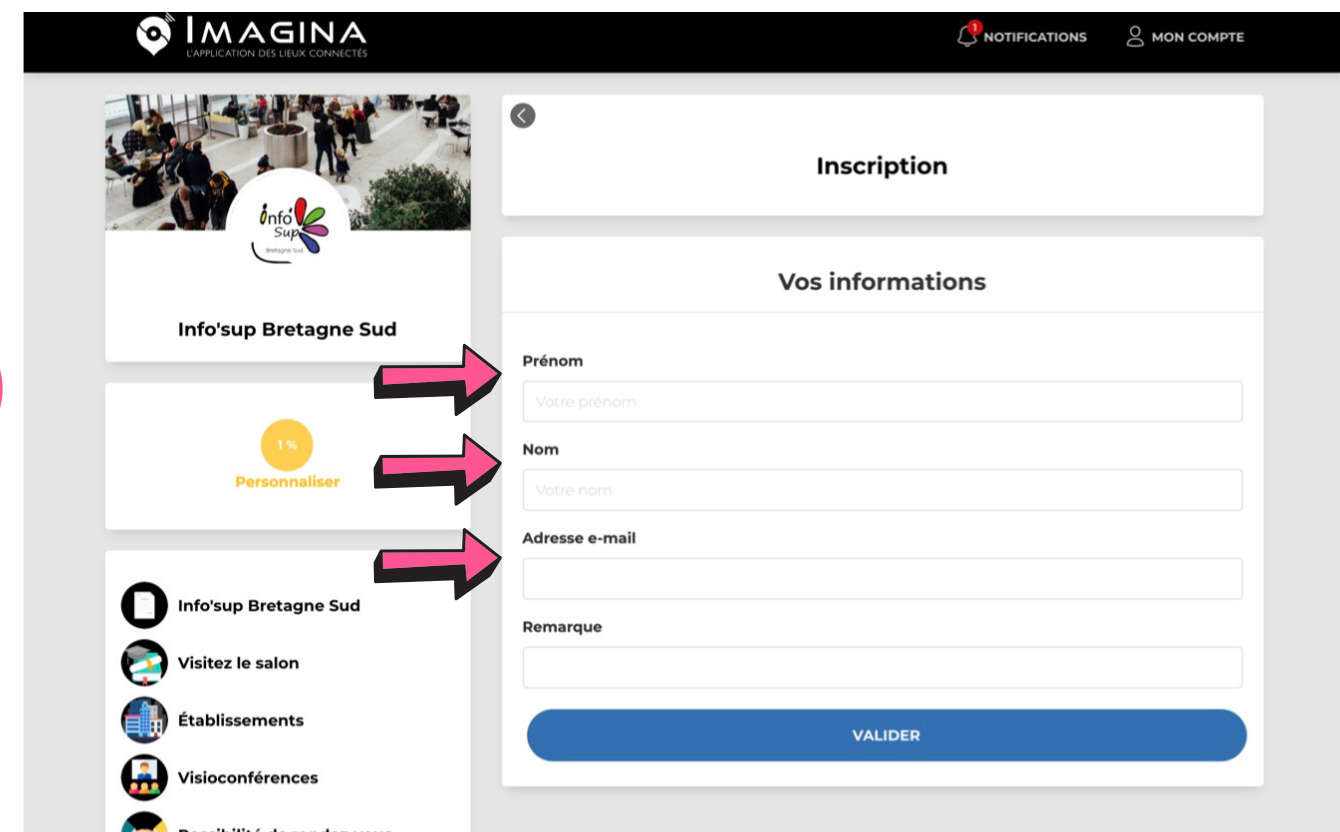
IMAGINA
L'APPLICATION DES LIEUX CONNECTÉS

1 NOTIFICATIONS
MON COMPTE

Info' Sup Bretagne Sud

Info'sup Bretagne Sud

1 %
Personnaliser

Info'sup Bretagne Sud
Visitez le salon
Établissements
Visioconférences
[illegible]

Inscription

Vos informations

Prénom
Votre prénom

Nom
Votre nom

Adresse e-mail

Remarque

VALIDER